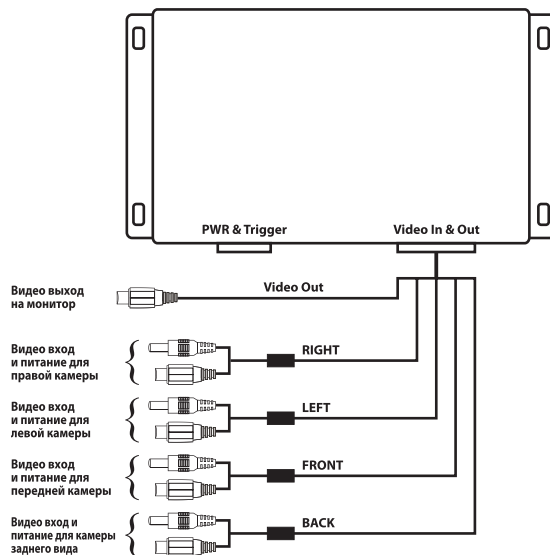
PWR & Trigger

Video In & Out

Видео выход на монитор

Video Out

Видео вход и питание для правой камеры

RIGHT

Видео вход и питание для левой камеры

LEFT

Видео вход и питание для передней камеры

FRONT

Видео вход и питание для камеры заднего вида

BACK